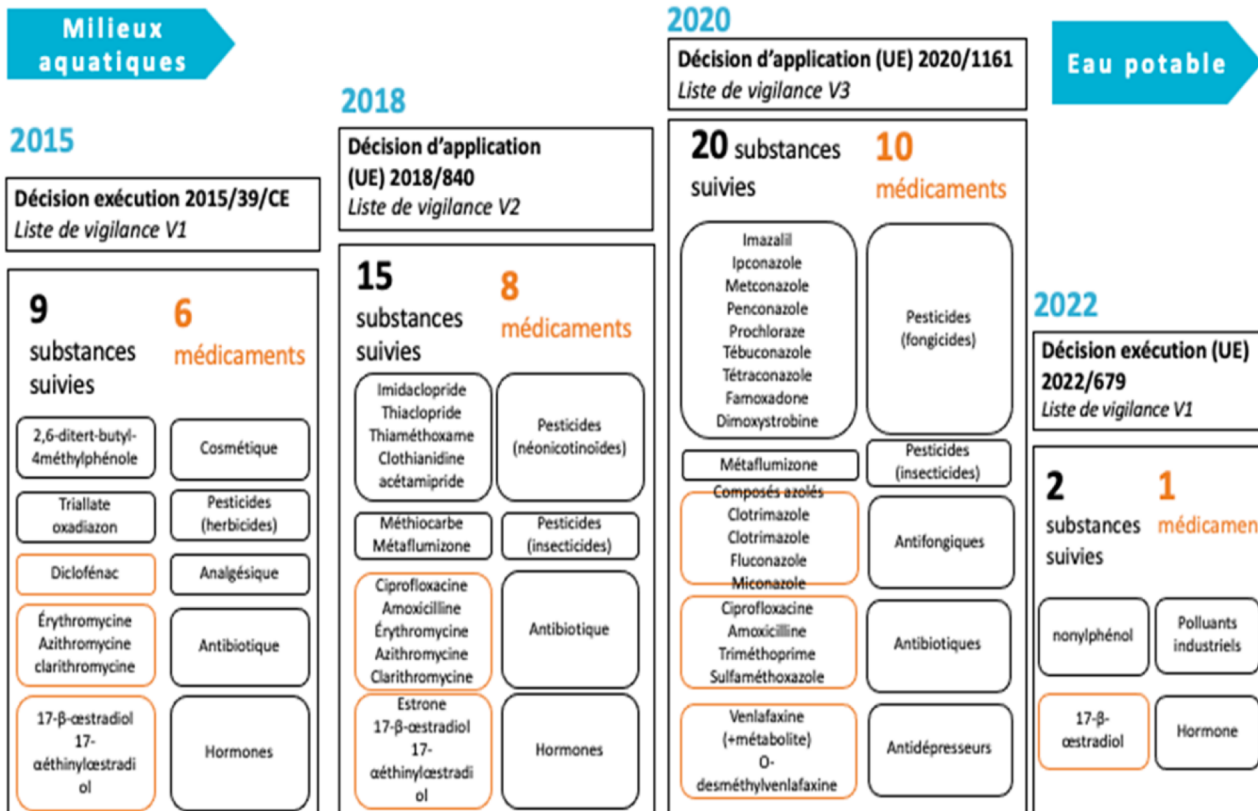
Milieux aquatiques

2015

Décision exécution 2015/39/CE
Liste de vigilance V1

9 substances suivies

6 médicaments

2,6-ditert-butyl-4méthylphénole

Cosmétique

Triallate
oxadiazon

Pesticides (herbicides)

Diclofénac

Analgésique

Érythromycine
Azithromycine
clarithromycine

Antibiotique

17-β-œstradiol
17-αéthinylœstradiol

Hormones

2018

Décision d'application (UE) 2018/840
Liste de vigilance V2

15 substances suivies

8 médicaments

Imidaclopride
Thiaclopride
Thiaméthoxame
Clothianidine
acétamipride

Pesticides (néonicotinoides)

Méthiocarbe
Métaflumizone

Pesticides (insecticides)

Ciprofloxacine
Amoxicilline
Érythromycine
Azithromycine
Clarithromycine

Antibiotique

Estrone
17-β-œstradiol
17-αéthinylœstradiol

Hormones

2020

Décision d'application (UE) 2020/1161
Liste de vigilance V3

20 substances suivies

10 médicaments

Imazalil
Ipconazole
Metconazole
Penconazole
Prochloraze
Tébuconazole
Tétraconazole
Famoxadone
Dimoxystrobine

Pesticides (fongicides)

Métaflumizone

Pesticides (insecticides)

Composés azolés
Clotrimazole
Clotrimazole
Fluconazole
Miconazole

Antifongiques

Ciprofloxacine
Amoxicilline
Triméthoprime
Sulfaméthoxazole

Antibiotiques

Venlafaxine
(+métabolite)
O-desméthylvenlafaxine

Antidépresseurs

Eau potable

2022

Décision exécution (UE) 2022/679
Liste de vigilance V1

2 substances suivies

1 médicamen

nonylphénol

Polluants industriels

17-β-œstradiol

Hormone